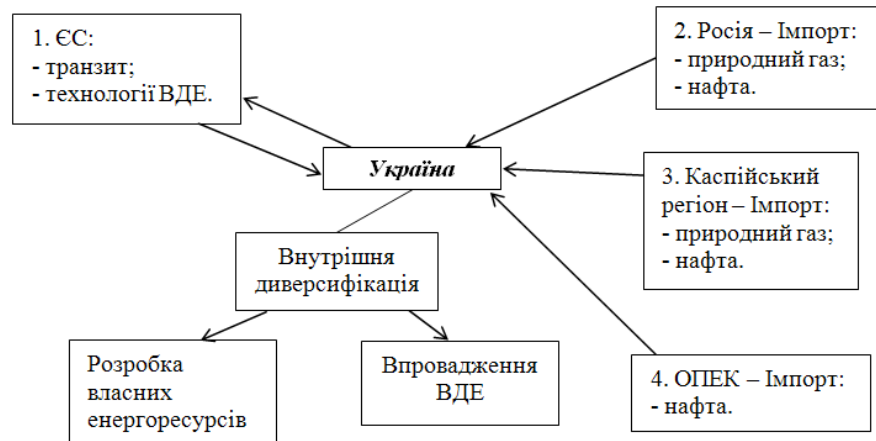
1. ЄС:
- транзит;
- технології ВДЕ.

2. Росія – Імпорт:
- природний газ;
- нафта.

Україна

3. Каспійський регіон – Імпорт:
- природний газ;
- нафта.

Внутрішня диверсифікація

Розробка власних енергоресурсів

Впровадження ВДЕ

4. ОПЕК – Імпорт:
- нафта.